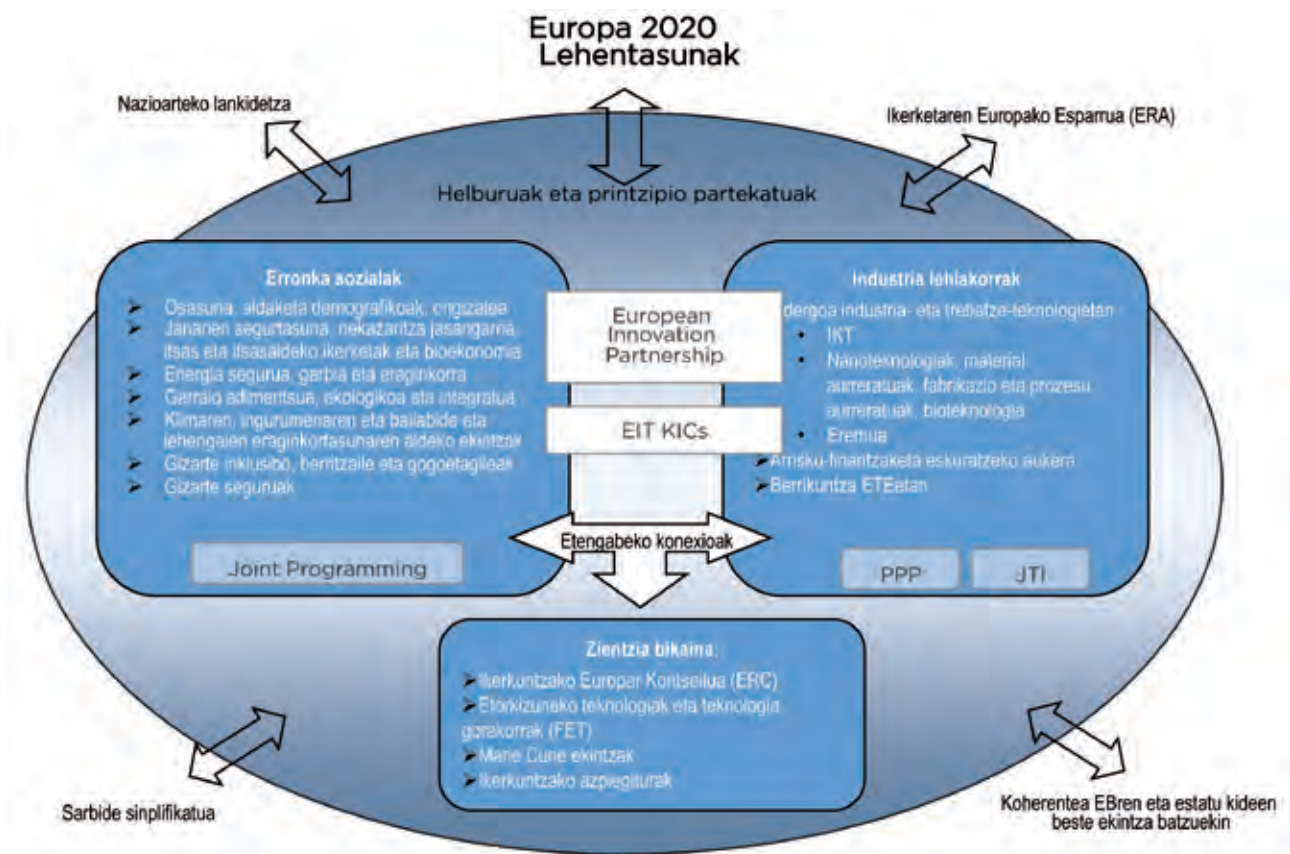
Europa 2020
Lehentasunak

Nazioarteko lankidetza

Ikerketaren Europako Esparrua (ERA)

Helburuak eta printzipio partekatuak

Erronka sozialak
➤ Osasuna, aldaketa demografikoak, ongizatea
➤ Janaren segurtasuna, nekazaritza jasangarria, itsas eta itsasaldeko ikerketak eta bioekonomia
➤ Energia segurua, garbia eta eraginkorra
➤ Garraio adimentsua, ekologikoa eta integratua
➤ Klimaren, ingurumenaren eta baliabide eta lehengaien eraginkortasunaren aldeko ekintzak
➤ Gizarte inklusibo, berritzaile eta gogoetagileak
➤ Gizarte seguruak

Joint Programming

European Innovation Partnership

EIT KICs

Industria lehiakorrak
Idergoa industria- eta trebatze-teknologietan
• IKT
• Nanoteknologiak, material aurreratuak, fabrikazio eta prozesu aurreratuak, bioteknologia
• Espazioa
➤ Arrisku-finantzaketa eskuratzeko aukera
➤ Berrikuntza ETEetan

PPP

JTI

Etengabeko konexioak

Zientzia bikaina:
➤ Ikerkuntzako Europar Kontseilua (ERC)
➤ Etorkizuneko teknologiak eta teknologia gorakorrak (FET)
➤ Marie Curie ekintzak
➤ Ikerkuntzako azpiegiturak

Sarbide sinplifikatua

Koherentea EBren eta estatu kideen beste ekintza batzuekin